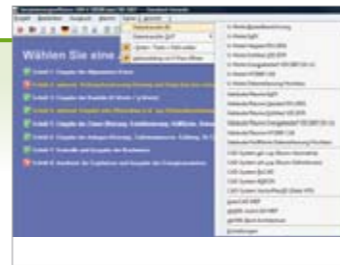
Wählen Sie eine

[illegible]

Schritt 1: Eingabe der Allgemeinen Daten

Schritt 2: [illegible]

Schritt 3: Eingabe der Bauteile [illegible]

Schritt 4: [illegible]

Schritt 5: Eingabe der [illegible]

Schritt 6: Eingabe der Anlagen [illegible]

Schritt 7: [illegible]

Schritt 8: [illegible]